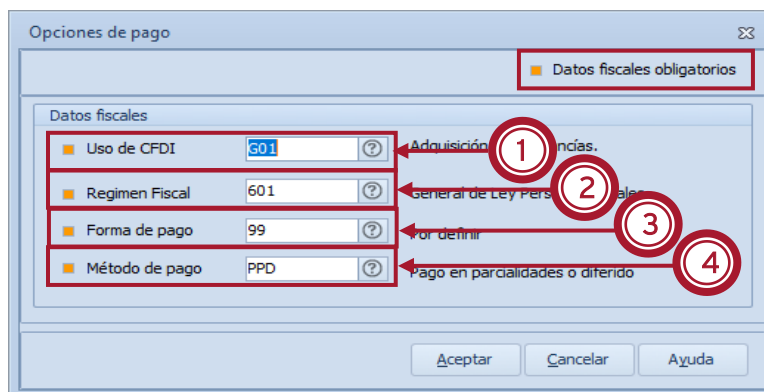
Opciones de pago

Datos fiscales obligatorios

Datos fiscales

Uso de CFDI G01 ?
Adquisición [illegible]ncías.

1

Regimen Fiscal 601 ?
General de Ley Pers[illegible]ales

2

Forma de pago 99 ?
Por definir

3

Método de pago PPD ?
Pago en parcialidades o diferido

4

Aceptar Cancelar Ayuda